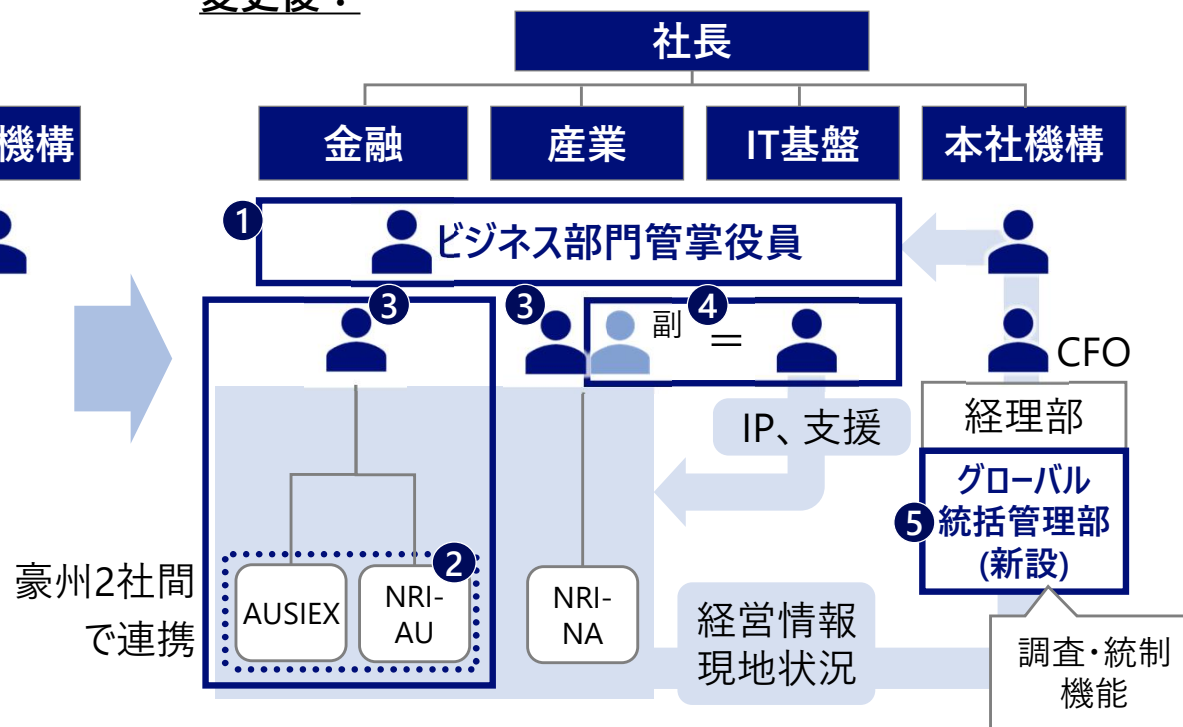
社長

機構

金融

産業

IT基盤

本社機構

1 ビジネス部門管掌役員

3

3

副 4 ＝

CFO

経理部

IP、支援

グローバル
5 統括管理部
(新設)

2

豪州2社間で連携

AUSIEX

NRI-AU

NRI-NA

経営情報
現地状況

調査・統制機能